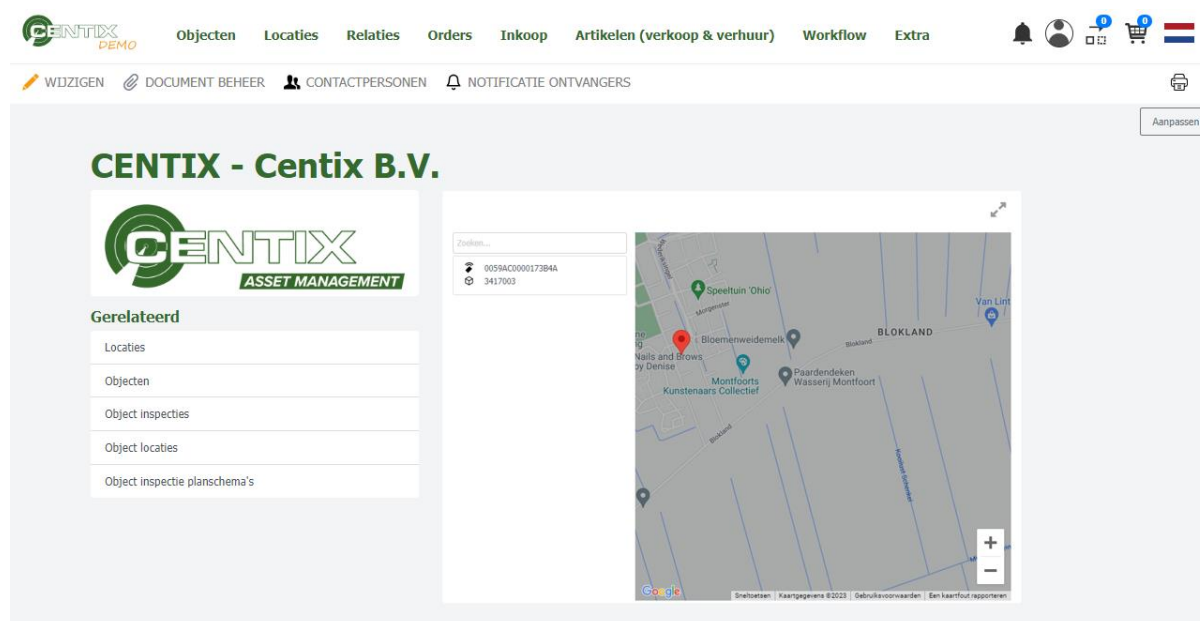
CENTIX DEMO

Objecten Locaties Relaties Orders Inkoop Artikelen (verkoop & verhuur) Workflow Extra

0 0

WIJZIGEN DOCUMENT BEHEER CONTACTPERSONEN NOTIFICATIE ONTVANGERS

Aanpassen

CENTIX - Centix B.V.

CENTIX ASSET MANAGEMENT

Gerelateerd

Locaties

Objecten

Object inspecties

Object locaties

Object inspectie planschema's

Zoeken...

0059AC0000173B4A
3417003

Speeltuin 'Ohio'
Morgenster
Van Lint
BLOKLAND
Blokland
Bloemenweidemelk
Nails and Brows by Denise
Montfoorts Kunstenaars Collectief
Paardendeken Wasserij Montfoort
Blokland

+
−

Google
Sneltoetsen Kaartgegevens ©2023 Gebruiksvoorwaarden Een kaartfout rapporteren